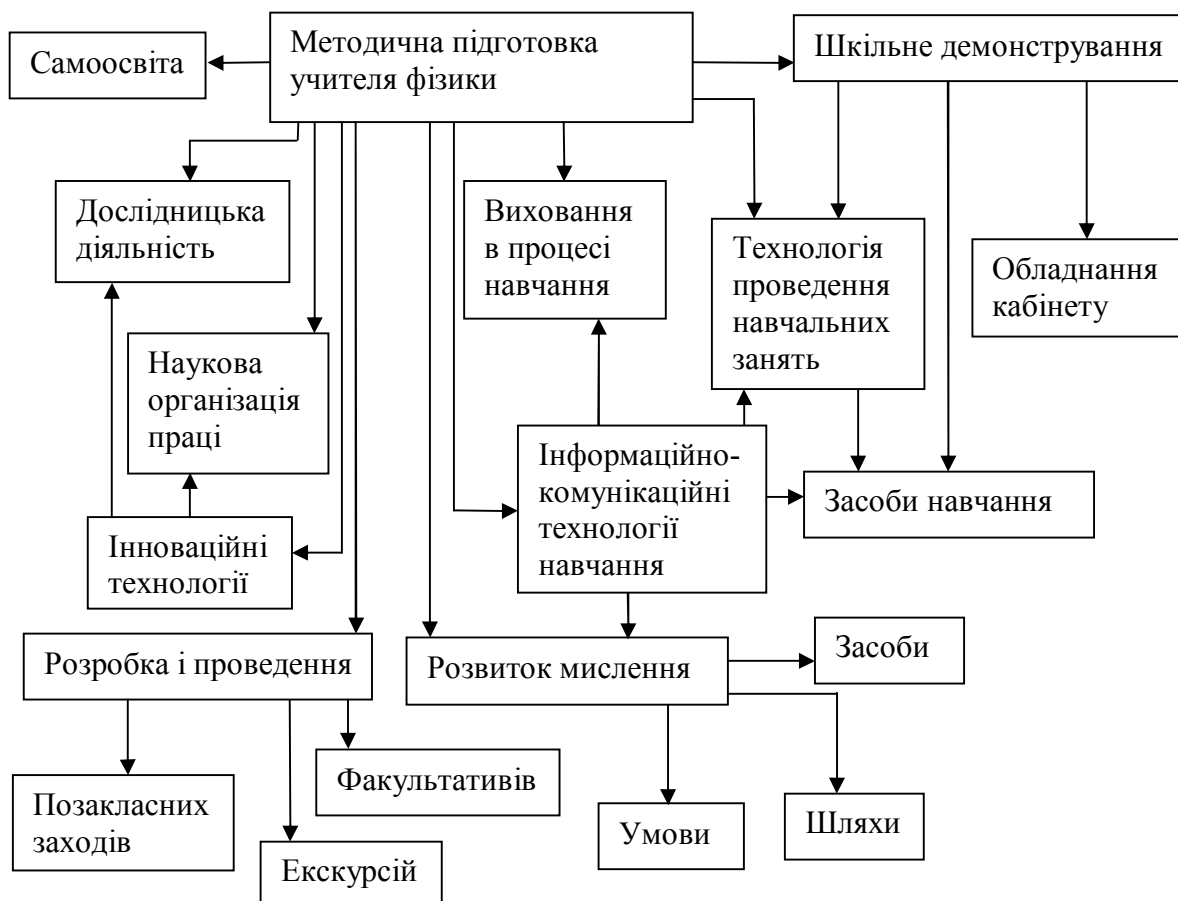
Самоосвіта

Методична підготовка учителя фізики

Шкільне демонстрування

Дослідницька діяльність

Виховання в процесі навчання

Технологія проведення навчальних занять

Обладнання кабінету

Наукова організація праці

Інформаційно-комунікаційні технології навчання

Засоби навчання

Інноваційні технології

Розробка і проведення

Розвиток мислення

Засоби

Факультативів

Позакласних заходів

Екскурсій

Умови

Шляхи